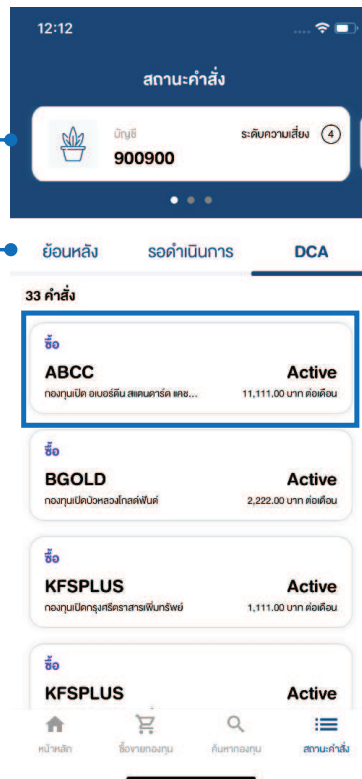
12:12

สถานะคำสั่ง

บัญชี
900900
ระดับความเสี่ยง 4

ย้อนหลัง
รอดำเนินการ
DCA

33 คำสั่ง

ซื้อ
ABCC
Active
กองทุนเปิด อเบอร์ดีน สแตนดาร์ด แคช...
11,111.00 บาท ต่อเดือน

ซื้อ
BGOLD
Active
กองทุนเปิดบัวหลวงโกลด์ฟันด์
2,222.00 บาท ต่อเดือน

ซื้อ
KFSPLUS
Active
กองทุนเปิดกรุงศรีตราสารเพิ่มทรัพย์
1,111.00 บาท ต่อเดือน

ซื้อ
KFSPLUS
Active

หน้าหลัก
ซื้อขายกองทุน
ค้นหากองทุน
สถานะคำสั่ง